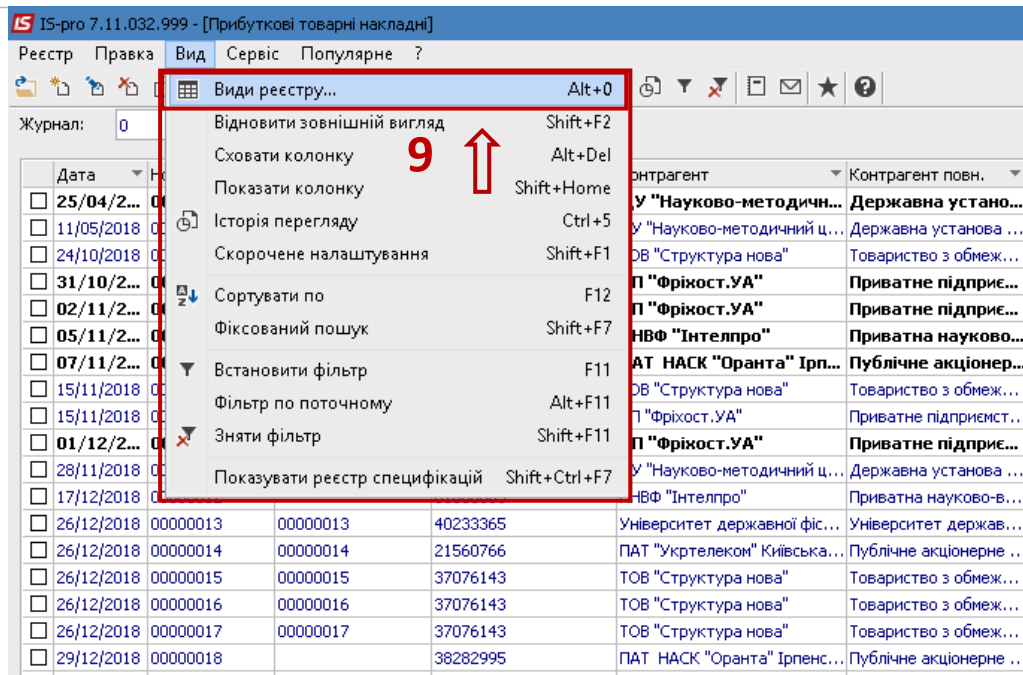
IS IS-pro 7.11.032.999 - [Прибуткові товарні накладні]

Реєстр Правка Вид Сервіс Популярне ?

Журнал: 0

Види реєстру... Alt+0
Відновити зовнішній вигляд Shift+F2
Сховати колонку Alt+Del
Показати колонку Shift+Home
Історія перегляду Ctrl+5
Скорочене налаштування Shift+F1
Сортувати по F12
Фіксований пошук Shift+F7
Встановити фільтр F11
Фільтр по поточному Alt+F11
Зняти фільтр Shift+F11
Показувати реєстр специфікацій Shift+Ctrl+F7

9

| | Дата | Н | | | Контрагент | Контрагент повн. |
|---|---|---|---|---|---|---|
| ☐ | 25/04/2... | 0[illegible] | | | У "Науково-методичн... | Державна устано... |
| ☐ | 11/05/2018 | 0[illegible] | | | У "Науково-методичний ц... | Державна установа ... |
| ☐ | 24/10/2018 | 0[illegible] | | | ОВ "Структура нова" | Товариство з обмеж... |
| ☐ | 31/10/2... | 0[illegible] | | | П "Фріхост.УА" | Приватне підприє... |
| ☐ | 02/11/2... | 0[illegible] | | | П "Фріхост.УА" | Приватне підприє... |
| ☐ | 05/11/2... | 0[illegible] | | | НВФ "Інтелпро" | Приватна науково... |
| ☐ | 07/11/2... | 0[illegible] | | | ПАТ НАСК "Оранта" Ірп... | Публічне акціонер... |
| ☐ | 15/11/2018 | 0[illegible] | | | ОВ "Структура нова" | Товариство з обмеж... |
| ☐ | 15/11/2018 | 0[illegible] | | | П "Фріхост.УА" | Приватне підприємст... |
| ☐ | 01/12/2... | 0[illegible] | | | П "Фріхост.УА" | Приватне підприє... |
| ☐ | 28/11/2018 | 0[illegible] | | | У "Науково-методичний ц... | Державна установа ... |
| ☐ | 17/12/2018 | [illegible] | | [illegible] | НВФ "Інтелпро" | Приватна науково-в... |
| ☐ | 26/12/2018 | 00000013 | 00000013 | 40233365 | Університет державної фіс... | Університет держав... |
| ☐ | 26/12/2018 | 00000014 | 00000014 | 21560766 | ПАТ "Укртелеком" Київська... | Публічне акціонерне ... |
| ☐ | 26/12/2018 | 00000015 | 00000015 | 37076143 | ТОВ "Структура нова" | Товариство з обмеж... |
| ☐ | 26/12/2018 | 00000016 | 00000016 | 37076143 | ТОВ "Структура нова" | Товариство з обмеж... |
| ☐ | 26/12/2018 | 00000017 | 00000017 | 37076143 | ТОВ "Структура нова" | Товариство з обмеж... |
| ☐ | 29/12/2018 | 00000018 | | 38282995 | ПАТ НАСК "Оранта" Ірпенс... | Публічне акціонерне ... |